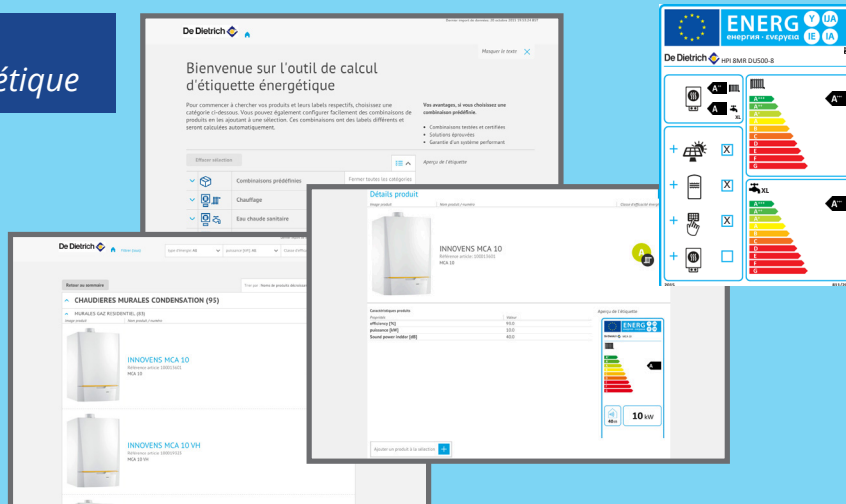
étique

De Dietrich

Masquer le texte

Bienvenue sur l'outil de calcul d'étiquette énergétique

Pour commencer à chercher vos produits et leurs labels respectifs, choisissez une catégorie ci-dessous. Vous pouvez également configurer facilement des combinaisons de produits en les ajoutant à une sélection. Ces combinaisons ont des labels différents et seront calculées automatiquement.

Vos avantages, si vous choisissez une combinaison prédéfinie.

• Combinaisons testées et certifiées
• Solutions éprouvées
• Garantie d'un système performant

Effacer sélection

Combinaisons prédéfinies

Chauffage

Eau chaude sanitaire

Aperçu de l'étiquette

De Dietrich

Retour au sommaire

CHAUDIERES MURALES CONDENSATION (95)

MURALES GAZ RESIDENTIEL (83)

INNOVENS MCA 10
Référence article: 100013601
MCA 10

INNOVENS MCA 10 VH
Référence article: 100013602
MCA 10 VH

Détails produit

INNOVENS MCA 10
Référence article: 100013601
MCA 10

Caractéristiques produits

efficiency [%] 94.0
puissance [kW] 10.0
Sound power indoor [dB] 40.0

Aperçu de l'étiquette

10 kW

Ajouter un produit à la sélection

ENERG
енергия · ενεργεια

De Dietrich HPI 8MR DU500-8

A++

A

XL

X

X

X

A++

A+++
A++
A+
A
B
C
D
E
F
G

XL

A+